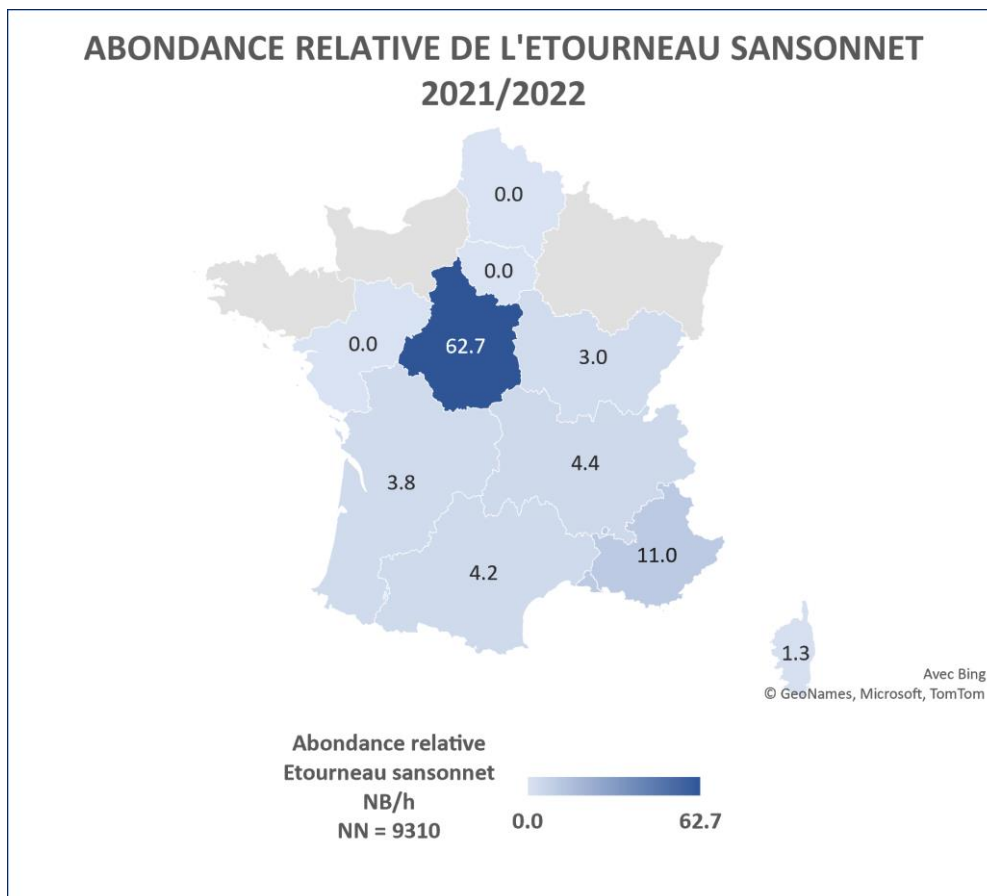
ABONDANCE RELATIVE DE L'ETOURNEAU SANSONNET 2021/2022

0.0

0.0

0.0

62.7

3.0

4.4

3.8

11.0

4.2

1.3

Avec Bing
© GeoNames, Microsoft, TomTom

Abondance relative
Etourneau sansonnet
NB/h
NN = 9310

0.0

62.7